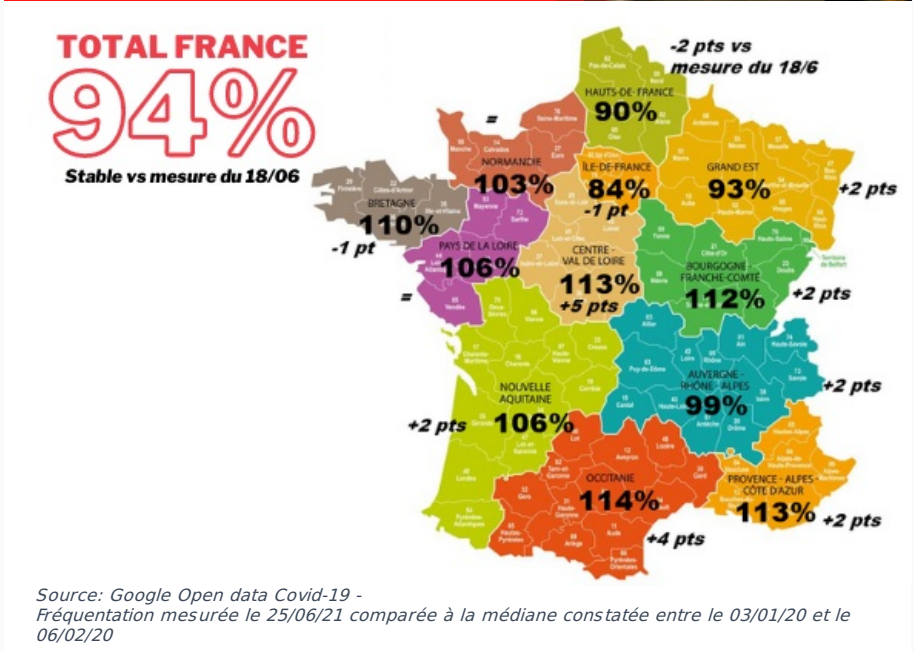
TOTAL FRANCE
94%
Stable vs mesure du 18/06

-2 pts vs mesure du 18/6

HAUTS-DE-FRANCE
90%

=

NORMANDIE
103%

ÎLE-DE-FRANCE
84%
-1 pt

GRAND EST
93%
+2 pts

BRETAGNE
110%
-1 pt

PAYS DE LA LOIRE
106%
=

CENTRE - VAL DE LOIRE
113%
+5 pts

BOURGOGNE - FRANCHE-COMTÉ
112%
+2 pts

AUVERGNE - RHÔNE - ALPES
99%
+2 pts

NOUVELLE AQUITAINE
106%
+2 pts

OCCITANIE
114%
+4 pts

PROVENCE - ALPES - CÔTE D'AZUR
113%
+2 pts

Source: Google Open data Covid-19 -
Fréquentation mesurée le 25/06/21 comparée à la médiane constatée entre le 03/01/20 et le 06/02/20